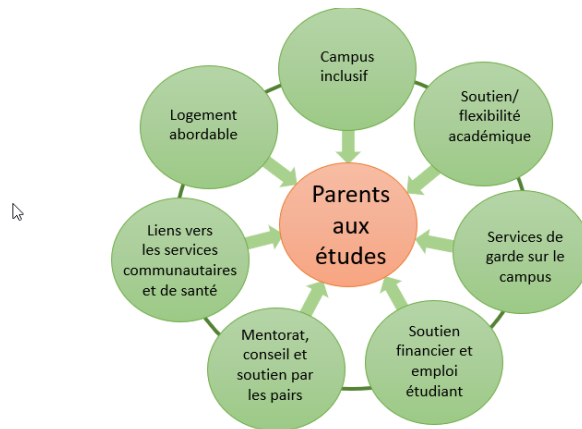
Campus inclusif

Soutien/ flexibilité académique

Services de garde sur le campus

Soutien financier et emploi étudiant

Mentorat, conseil et soutien par les pairs

Liens vers les services communautaires et de santé

Logement abordable

Parents aux études